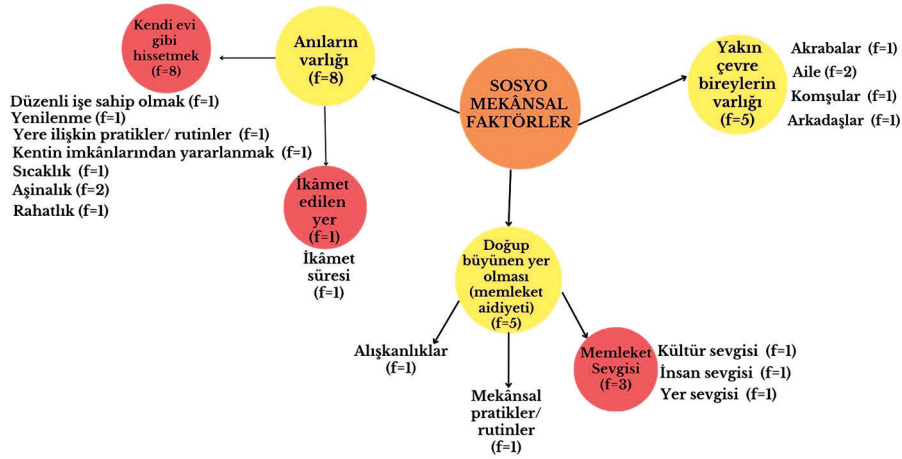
SOSYO MEKÂNSAL FAKTÖRLER

Anıların varlığı (f=8)

Kendi evi gibi hissetmek (f=8)

Düzenli işe sahip olmak (f=1)
Yenilenme (f=1)
Yere ilişkin pratikler/ rutinler (f=1)
Kentin imkânlarından yararlanmak (f=1)
Sıcaklık (f=1)
Aşinalık (f=2)
Rahatlık (f=1)

İkâmet edilen yer (f=1)

İkâmet süresi (f=1)

Yakın çevre bireylerin varlığı (f=5)

Akrabalar (f=1)
Aile (f=2)
Komşular (f=1)
Arkadaşlar (f=1)

Doğup büyünen yer olması (memleket aidiyeti) (f=5)

Alışkanlıklar (f=1)

Mekânsal pratikler/ rutinler (f=1)

Memleket Sevgisi (f=3)

Kültür sevgisi (f=1)
İnsan sevgisi (f=1)
Yer sevgisi (f=1)